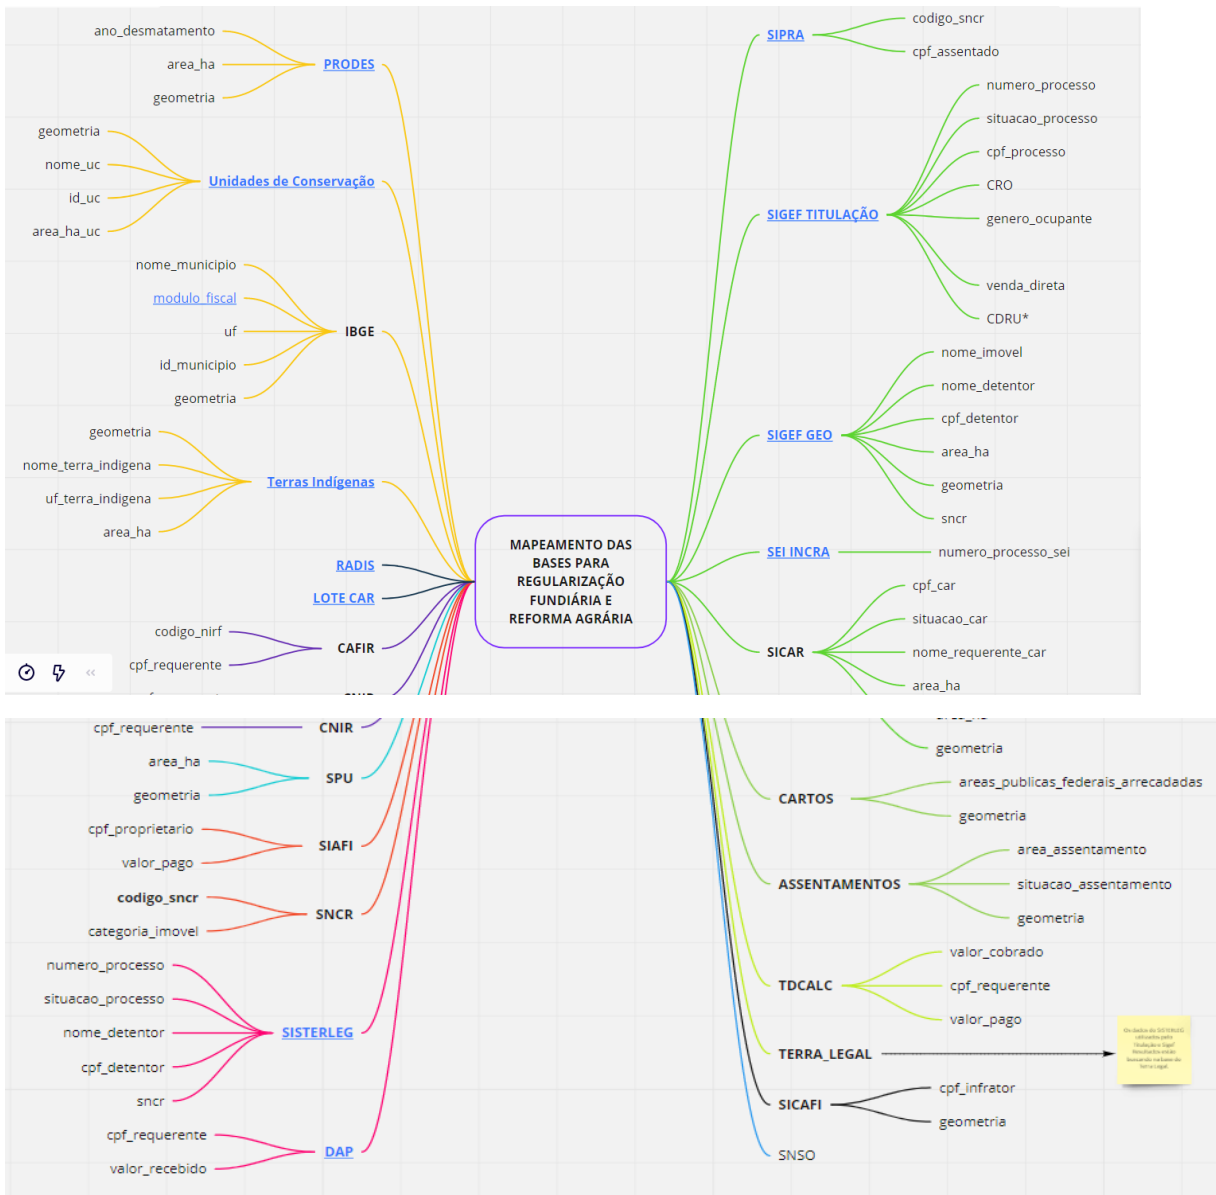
ano_desmatamento
area_ha
geometria
PRODES

geometria
nome_uc
id_uc
area_ha_uc
Unidades de Conservação

nome_municipio
modulo_fiscal
uf
id_municipio
geometria
IBGE

geometria
nome_terra_indigena
uf_terra_indigena
area_ha
Terras Indígenas

RADIS
LOTE CAR

codigo_nirf
cpf_requerente
CAFIR

MAPEAMENTO DAS BASES PARA REGULARIZAÇÃO FUNDIÁRIA E REFORMA AGRÁRIA

SIPRA
codigo_sncr
cpf_assentado

SIGEF TITULAÇÃO
numero_processo
situacao_processo
cpf_processo
CRO
genero_ocupante
venda_direta
CDRU*

SIGEF GEO
nome_imovel
nome_detentor
cpf_detentor
area_ha
geometria
sncr

SEI INCRA
numero_processo_sei

SICAR
cpf_car
situacao_car
nome_requerente_car
area_ha
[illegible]
geometria

cpf_requerente
CNIR

area_ha
geometria
SPU

cpf_proprietario
valor_pago
SIAFI

codigo_sncr
categoria_imovel
SNCR

numero_processo
situacao_processo
nome_detentor
cpf_detentor
sncr
SISTERLEG

cpf_requerente
valor_recebido
DAP

CARTOS
areas_publicas_federais_arrecadadas
geometria

ASSENTAMENTOS
area_assentamento
situacao_assentamento
geometria

TDCALC
valor_cobrado
cpf_requerente
valor_pago

TERRA_LEGAL
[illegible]

SICAFI
cpf_infrator
geometria

SNSO